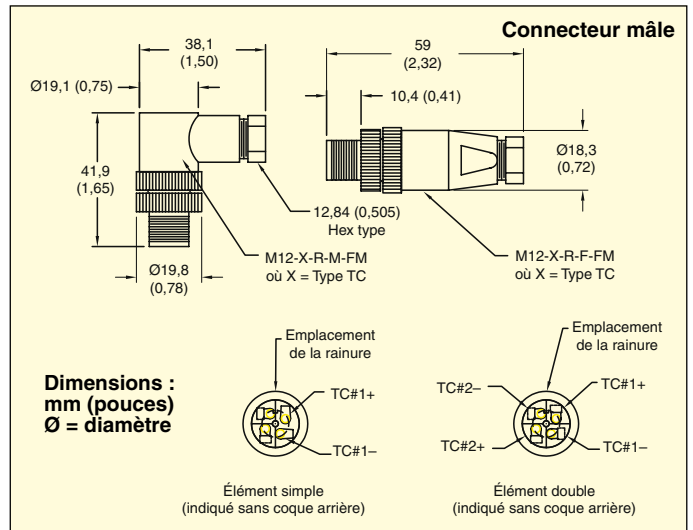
Connecteur mâle

38,1
(1,50)

Ø19,1 (0,75)

41,9
(1,65)

Ø19,8
(0,78)

59
(2,32)

10,4 (0,41)

Ø18,3
(0,72)

12,84 (0,505)
Hex type

M12-X-R-M-FM
où X = Type TC

M12-X-R-F-FM
où X = Type TC

Dimensions :
mm (pouces)
Ø = diamètre

Emplacement
de la rainure

TC#1+

TC#1–

Élément simple
(indiqué sans coque arrière)

Emplacement
de la rainure

TC#2–

TC#1+

TC#2+

TC#1–

Élément double
(indiqué sans coque arrière)